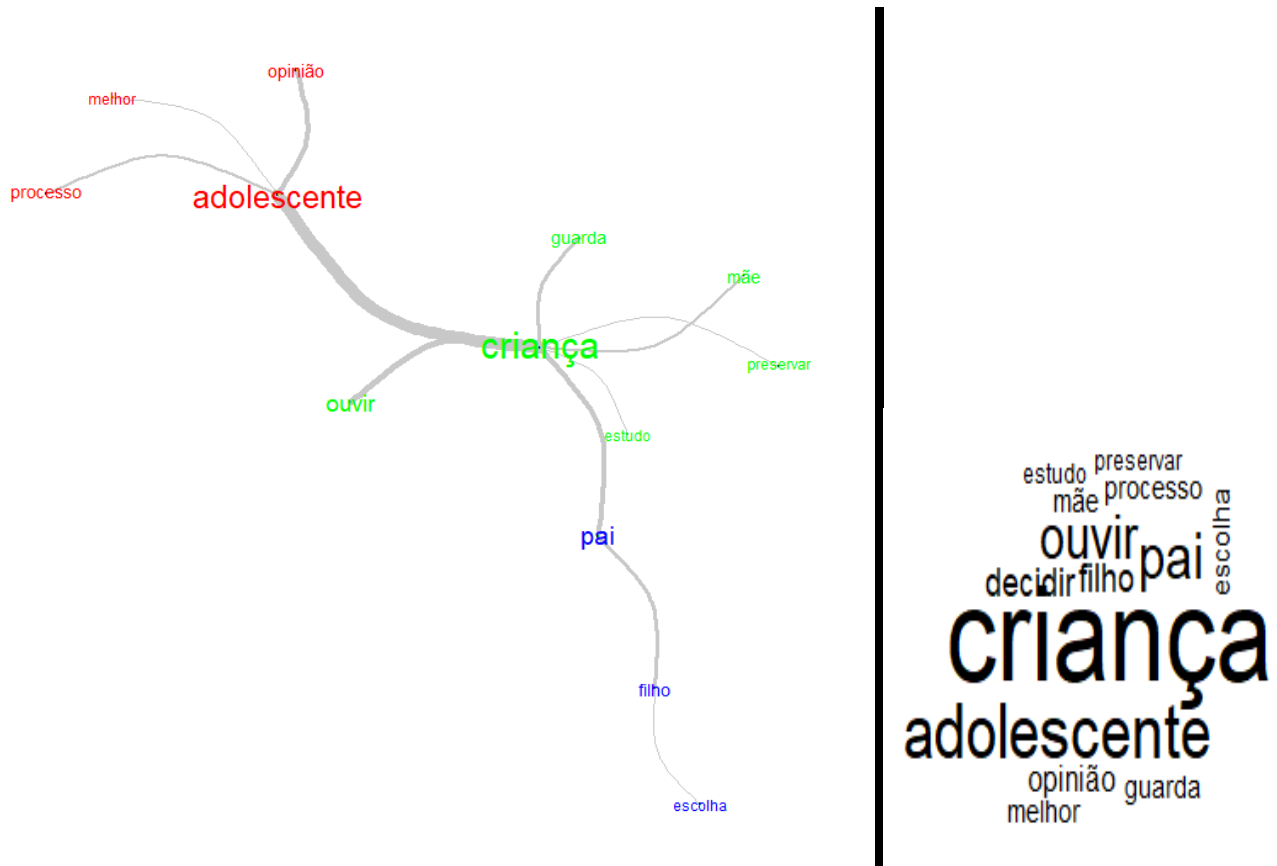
opinião
melhor
processo
adolescente
guarda
mãe
criança
preservar
ouvir
estudo
pai
filho
escolha

estudo preservar
mãe processo
ouvir pai escolha
decidir filho
criança
adolescente
opinião guarda
melhor